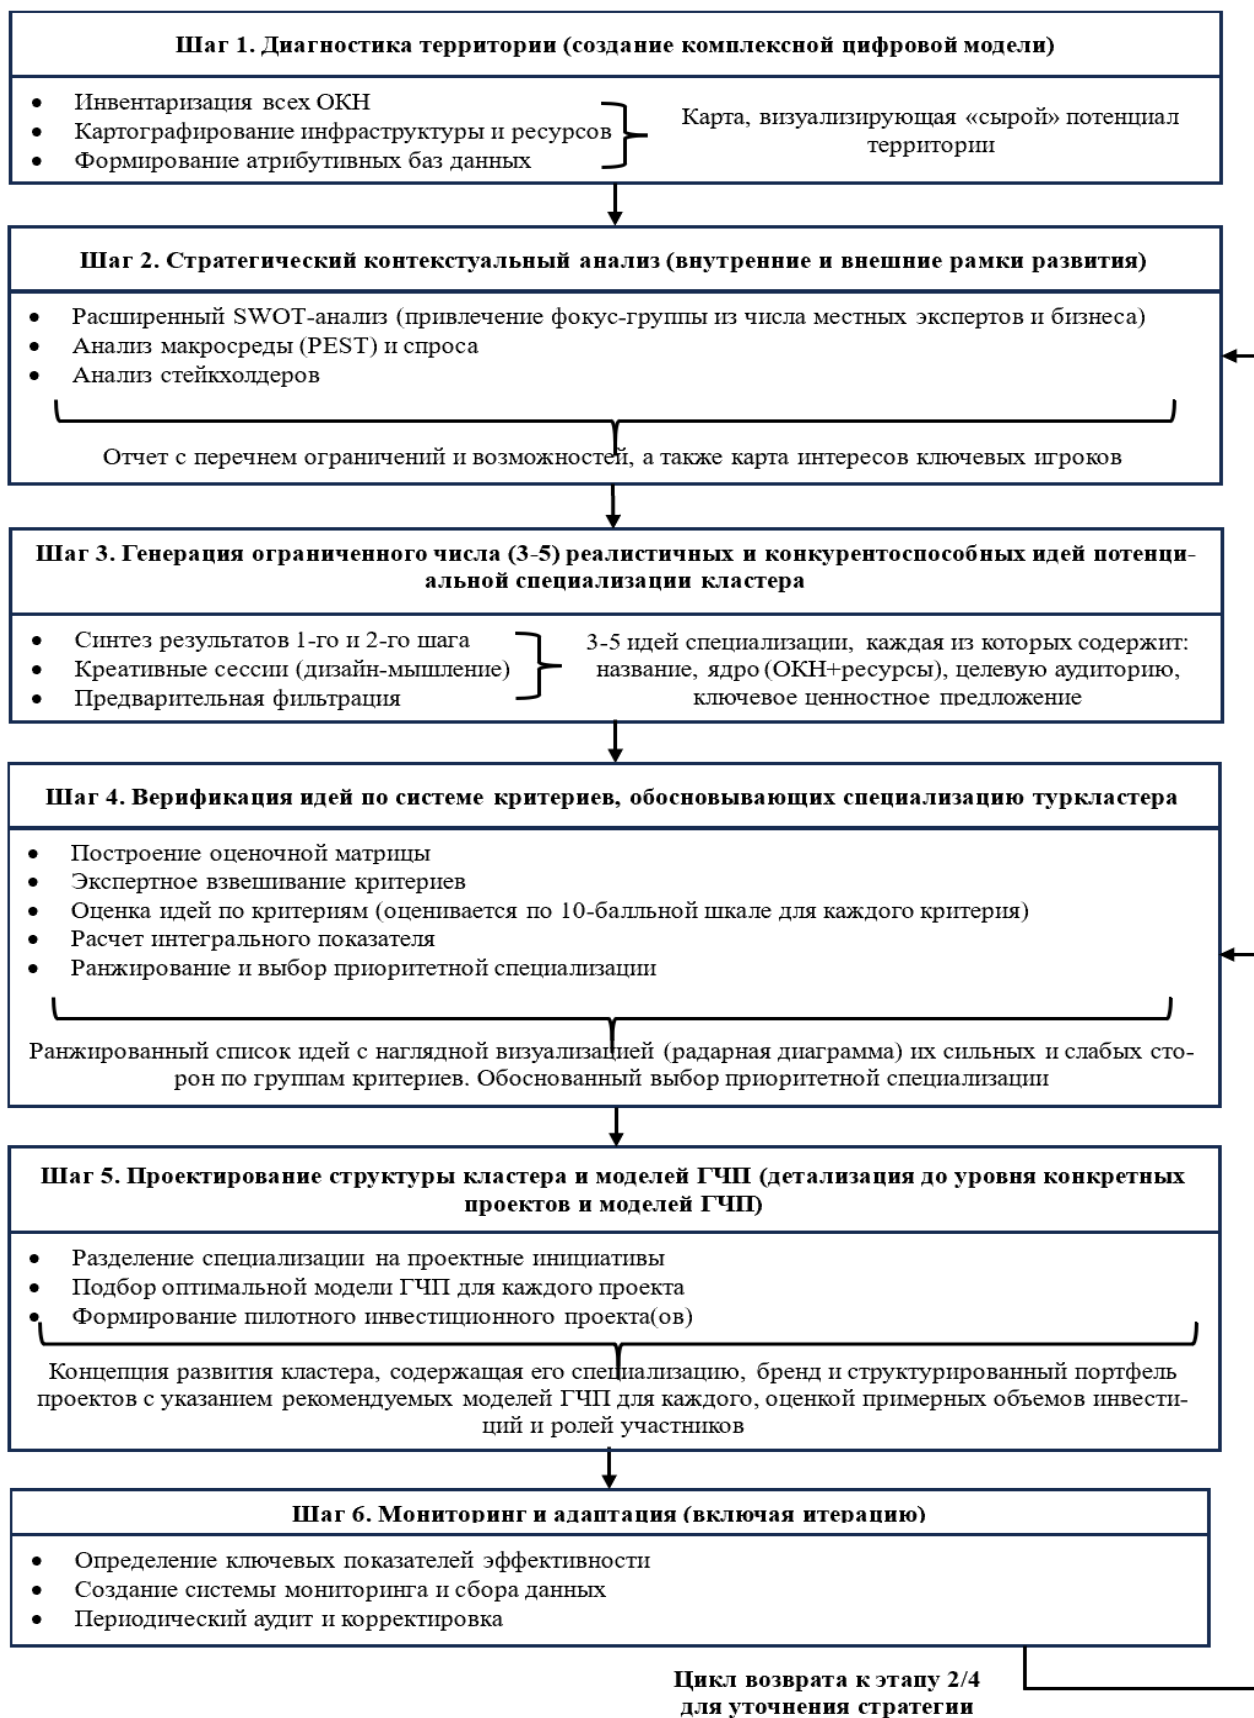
Шаг 1. Диагностика территории (создание комплексной цифровой модели)

- Инвентаризация всех ОКН
- Картографирование инфраструктуры и ресурсов
- Формирование атрибутивных баз данных

Карта, визуализирующая «сырой» потенциал территории

Шаг 2. Стратегический контекстуальный анализ (внутренние и внешние рамки развития)

- Расширенный SWOT-анализ (привлечение фокус-группы из числа местных экспертов и бизнеса)
- Анализ макросреды (PEST) и спроса
- Анализ стейкхолдеров

Отчет с перечнем ограничений и возможностей, а также карта интересов ключевых игроков

Шаг 3. Генерация ограниченного числа (3-5) реалистичных и конкурентоспособных идей потенциальной специализации кластера

- Синтез результатов 1-го и 2-го шага
- Креативные сессии (дизайн-мышление)
- Предварительная фильтрация

3-5 идей специализации, каждая из которых содержит: название, ядро (ОКН+ресурсы), целевую аудиторию, ключевое ценностное предложение

Шаг 4. Верификация идей по системе критериев, обосновывающих специализацию туркластера

- Построение оценочной матрицы
- Экспертное взвешивание критериев
- Оценка идей по критериям (оценивается по 10-балльной шкале для каждого критерия)
- Расчет интегрального показателя
- Ранжирование и выбор приоритетной специализации

Ранжированный список идей с наглядной визуализацией (радарная диаграмма) их сильных и слабых сторон по группам критериев. Обоснованный выбор приоритетной специализации

Шаг 5. Проектирование структуры кластера и моделей ГЧП (детализация до уровня конкретных проектов и моделей ГЧП)

- Разделение специализации на проектные инициативы
- Подбор оптимальной модели ГЧП для каждого проекта
- Формирование пилотного инвестиционного проекта(ов)

Концепция развития кластера, содержащая его специализацию, бренд и структурированный портфель проектов с указанием рекомендуемых моделей ГЧП для каждого, оценкой примерных объемов инвестиций и ролей участников

Шаг 6. Мониторинг и адаптация (включая итерацию)

- Определение ключевых показателей эффективности
- Создание системы мониторинга и сбора данных
- Периодический аудит и корректировка

Цикл возврата к этапу 2/4 для уточнения стратегии